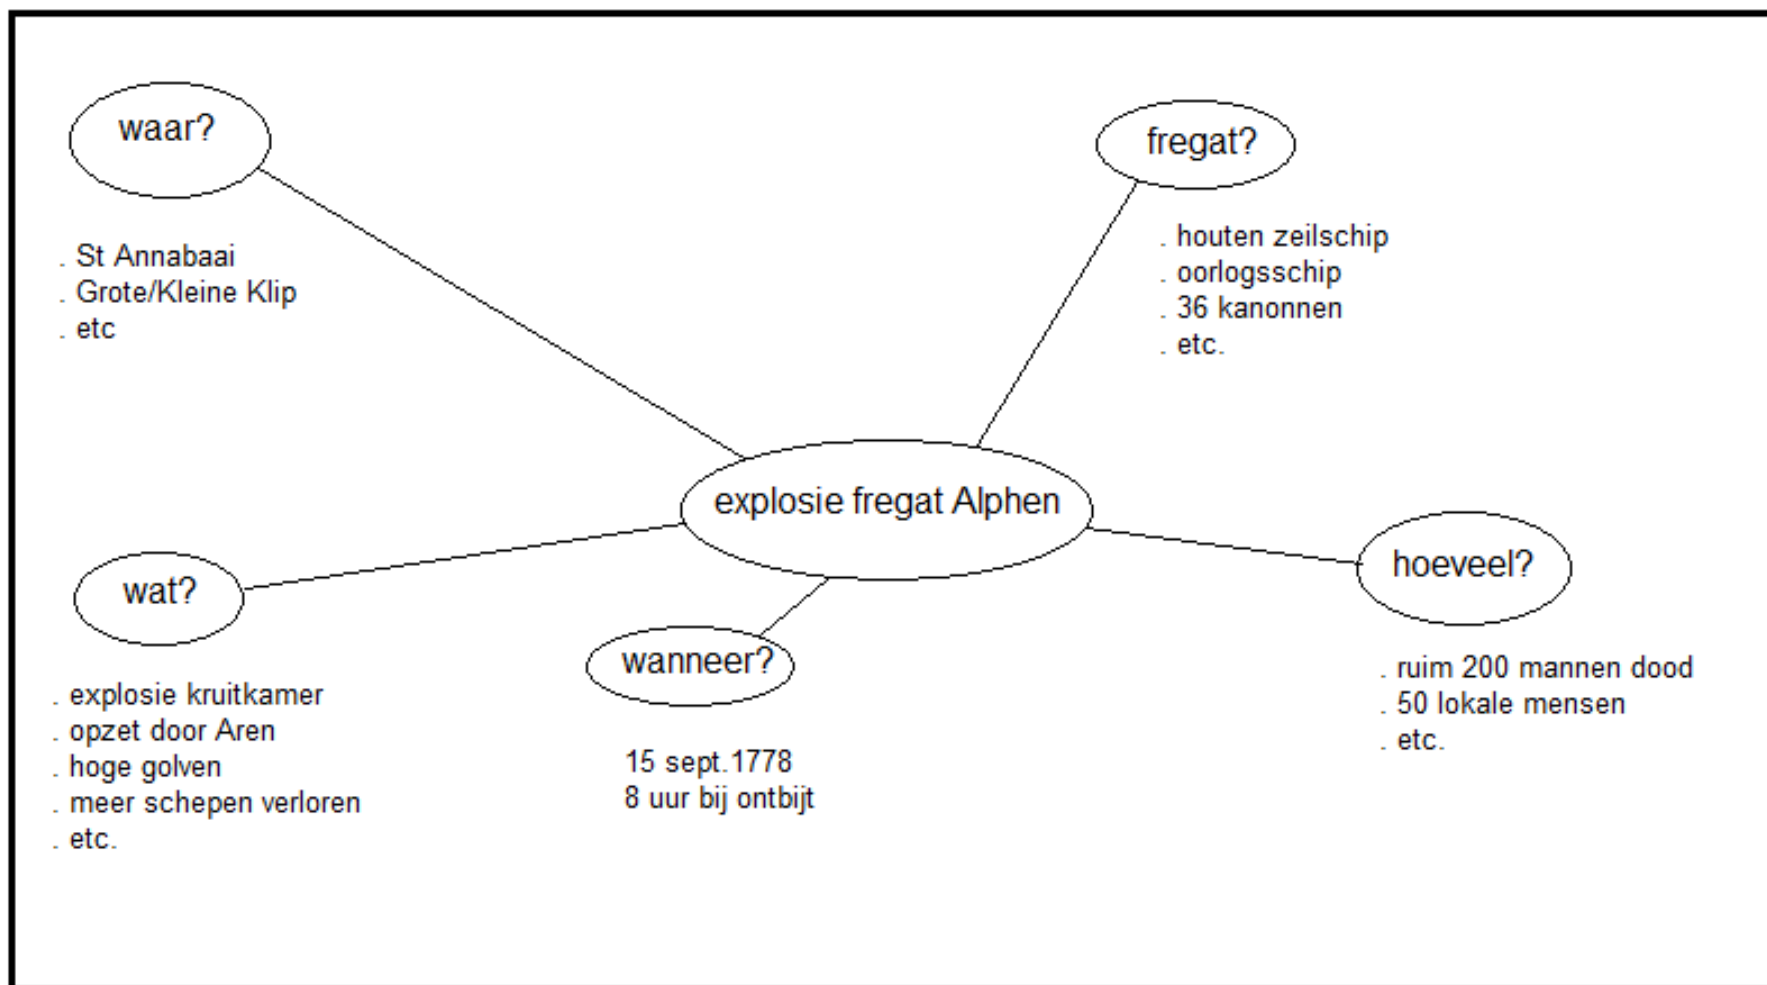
waar?

. St Annabaai
. Grote/Kleine Klip
. etc

fregat?

. houten zeilschip
. oorlogsschip
. 36 kanonnen
. etc.

explosie fregat Alphen

wat?

. explosie kruitkamer
. opzet door Aren
. hoge golven
. meer schepen verloren
. etc.

wanneer?

15 sept.1778
8 uur bij ontbijt

hoeveel?

. ruim 200 mannen dood
. 50 lokale mensen
. etc.